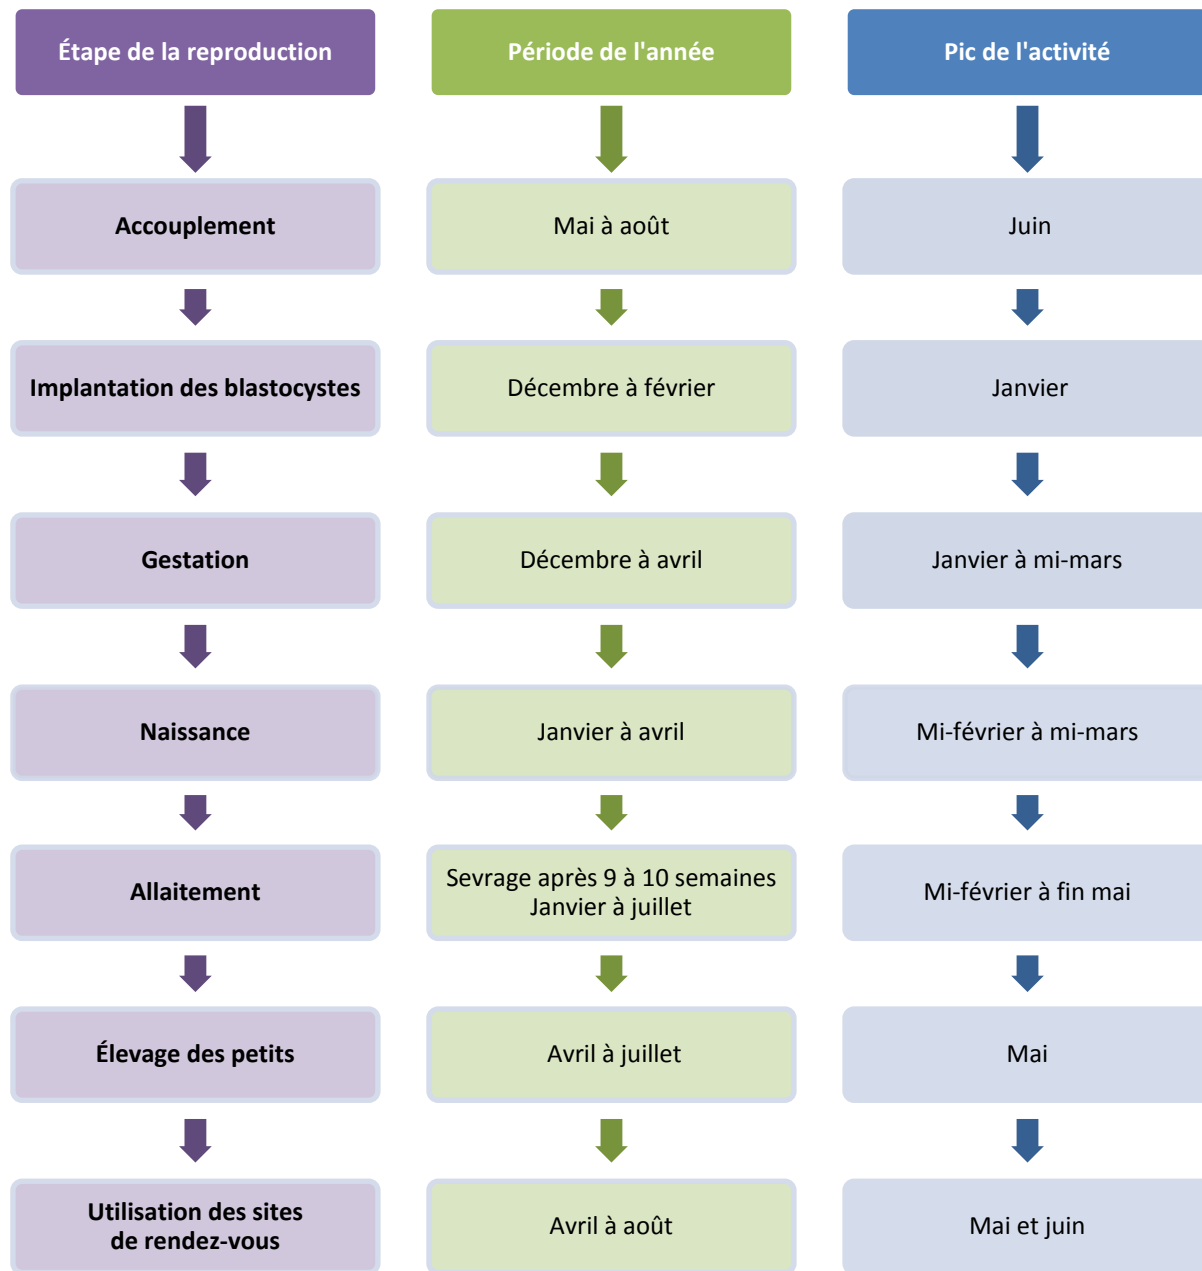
| Étape de la reproduction | Période de l'année | Pic de l'activité |
|---|---|---|
| Accouplement | Mai à août | Juin |
| Implantation des blastocystes | Décembre à février | Janvier |
| Gestation | Décembre à avril | Janvier à mi-mars |
| Naissance | Janvier à avril | Mi-février à mi-mars |
| Allaitement | Sevrage après 9 à 10 semaines Janvier à juillet | Mi-février à fin mai |
| Élevage des petits | Avril à juillet | Mai |
| Utilisation des sites de rendez-vous | Avril à août | Mai et juin |